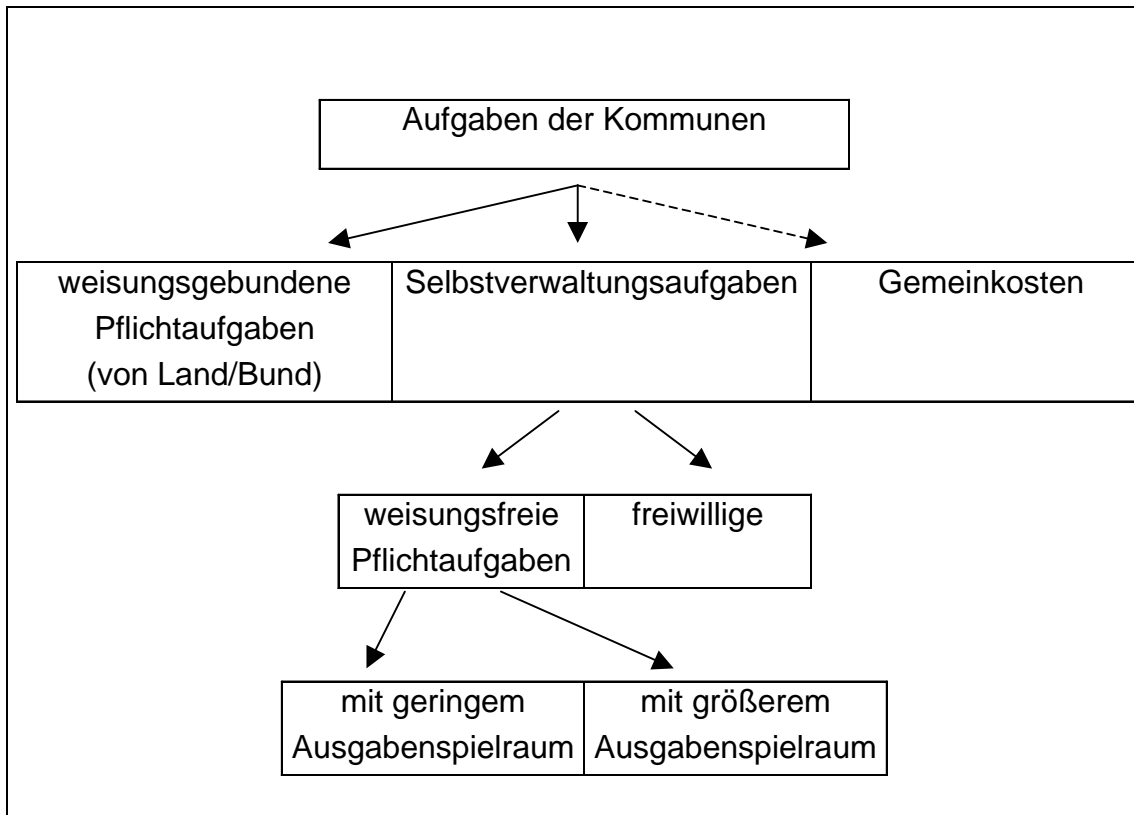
Aufgaben der Kommunen

weisungsgebundene Pflichtaufgaben (von Land/Bund)

Selbstverwaltungsaufgaben

Gemeinkosten

weisungsfreie Pflichtaufgaben

freiwillige

mit geringem Ausgabenspielraum

mit größerem Ausgabenspielraum